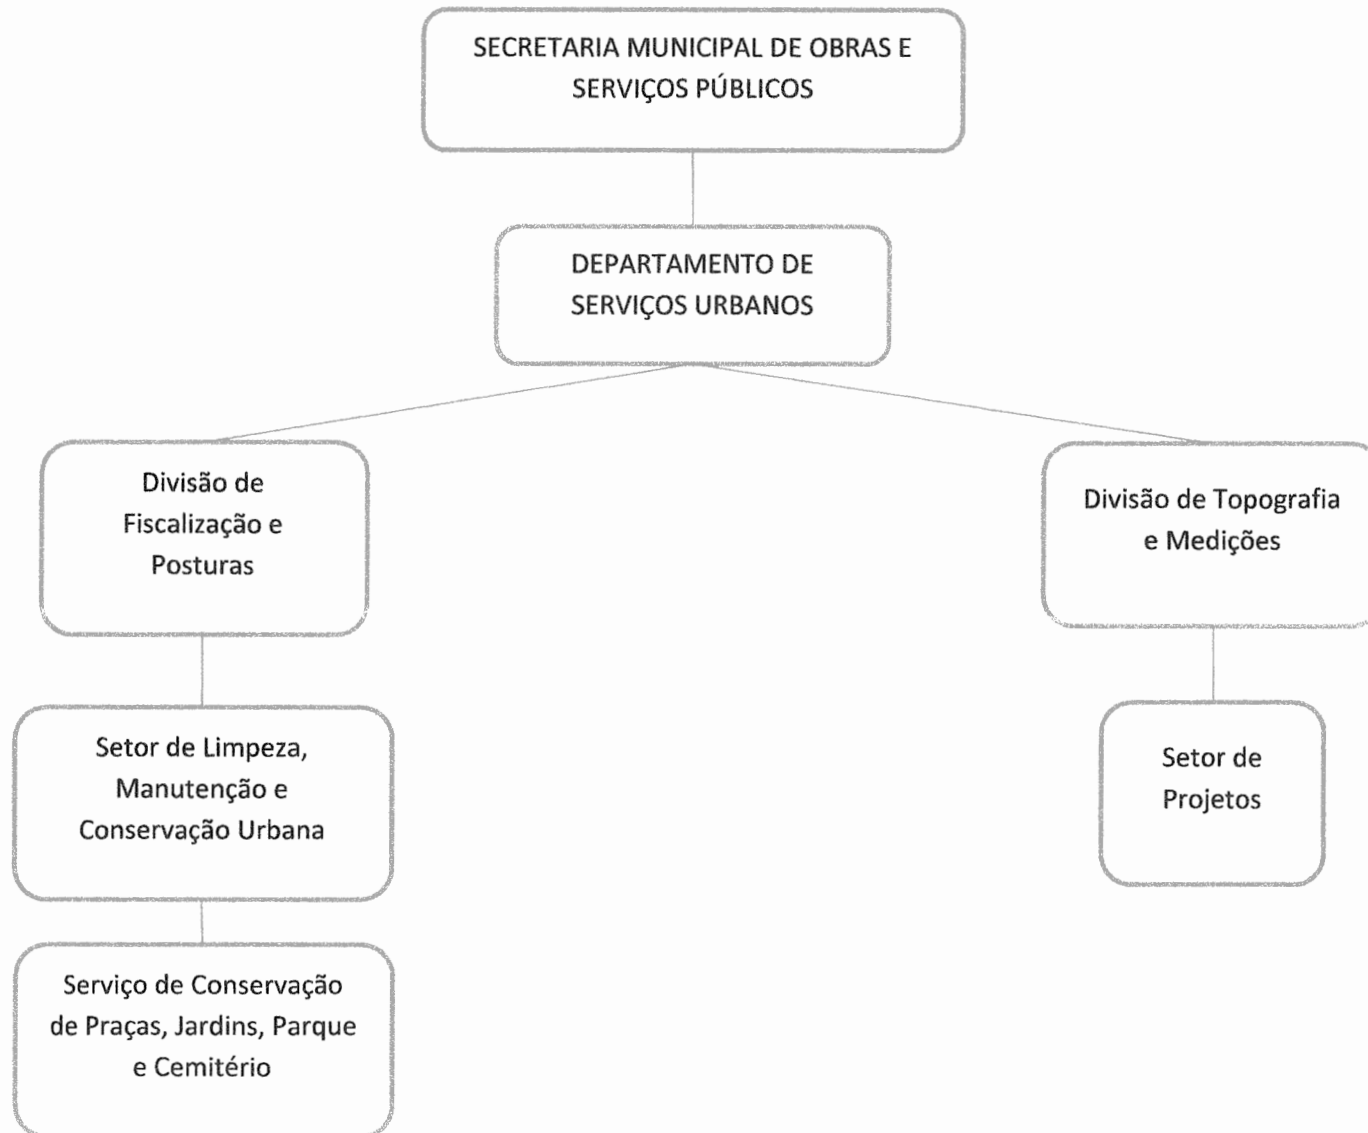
SECRETARIA MUNICIPAL DE OBRAS E SERVIÇOS PÚBLICOS

DEPARTAMENTO DE SERVIÇOS URBANOS

Divisão de Fiscalização e Posturas

Setor de Limpeza, Manutenção e Conservação Urbana

Serviço de Conservação de Praças, Jardins, Parque e Cemitério

Divisão de Topografia e Medições

Setor de Projetos